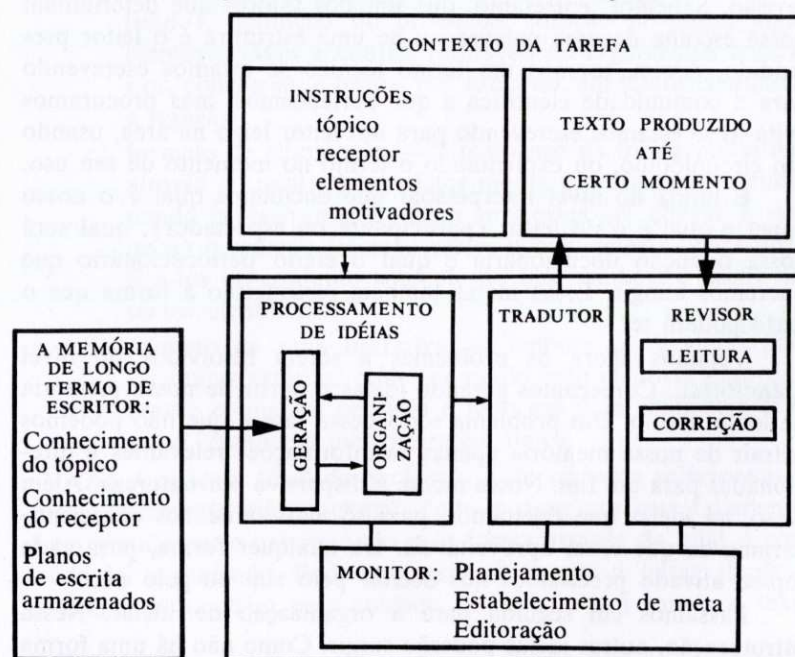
CONTEXTO DA TAREFA

INSTRUÇÕES
tópico
receptor
elementos
motivadores

TEXTO PRODUZIDO
ATÉ
CERTO MOMENTO

A MEMÓRIA
DE LONGO
TERMO DE
ESCRITOR:
Conhecimento
do tópico
Conhecimento
do receptor
Planos
de escrita
armazenados

PROCESSAMENTO
DE IDÉIAS

GERAÇÃO

ORGANIZAÇÃO

TRADUTOR

REVISOR

LEITURA

CORREÇÃO

MONITOR: Planejamento
Estabelecimento de meta
Editoração